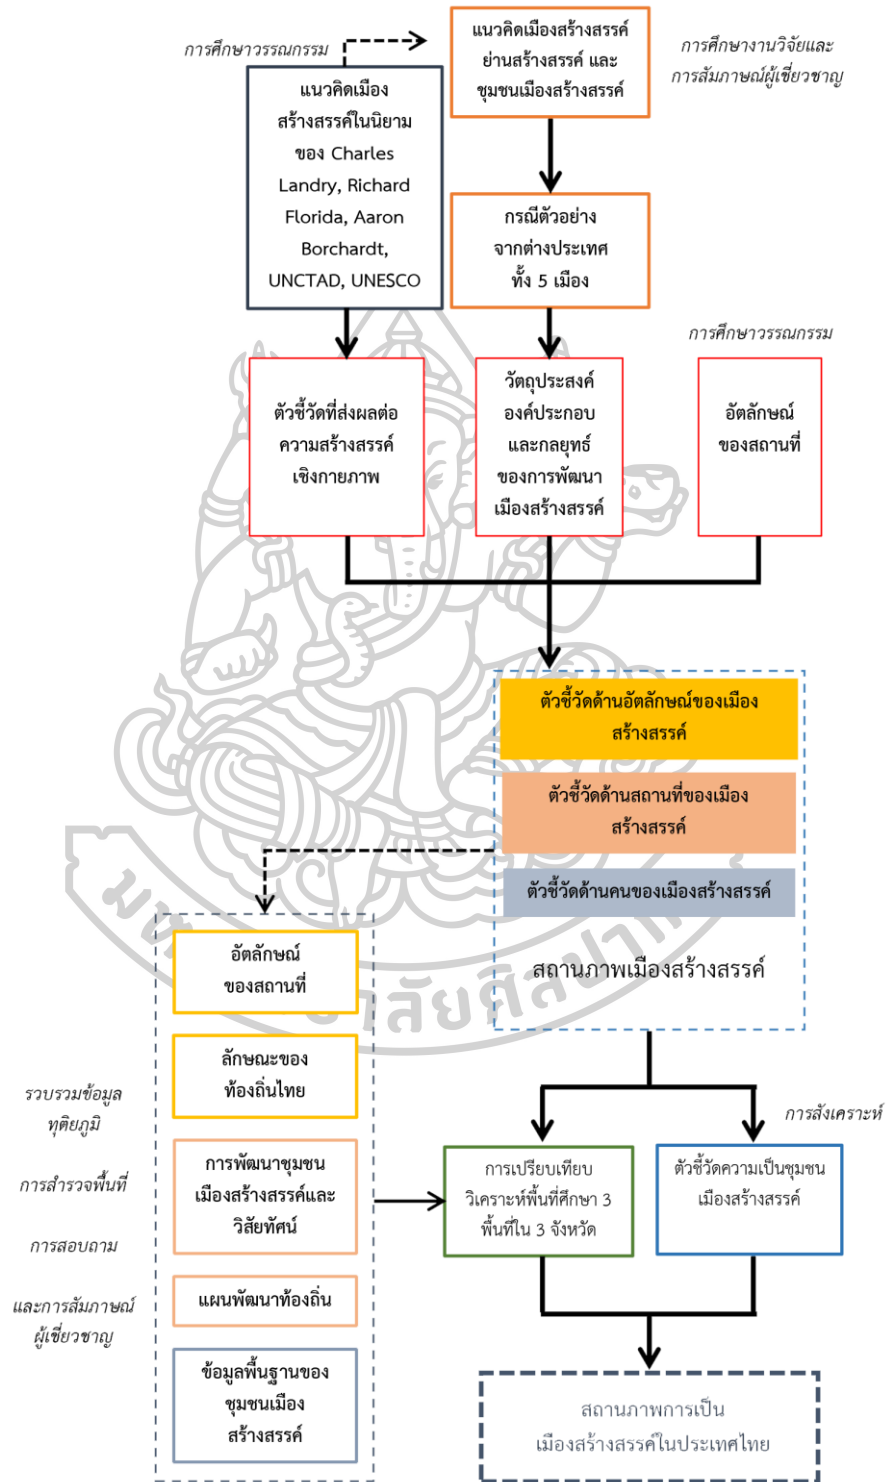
การศึกษาวรรณกรรม

แนวคิดเมืองสร้างสรรค์ในนิยามของ Charles Landry, Richard Florida, Aaron Borchardt, UNCTAD, UNESCO

แนวคิดเมืองสร้างสรรค์ ย่านสร้างสรรค์ และชุมชนเมืองสร้างสรรค์

การศึกษางานวิจัยและการสัมภาษณ์ผู้เชี่ยวชาญ

กรณีตัวอย่างจากต่างประเทศ ทั้ง 5 เมือง

การศึกษาวรรณกรรม

ตัวชี้วัดที่ส่งผลต่อความสร้างสรรค์เชิงกายภาพ

วัตถุประสงค์ องค์ประกอบ และกลยุทธ์ของการพัฒนาเมืองสร้างสรรค์

อัตลักษณ์ของสถานที่

ตัวชี้วัดด้านอัตลักษณ์ของเมืองสร้างสรรค์

ตัวชี้วัดด้านสถานที่ของเมืองสร้างสรรค์

ตัวชี้วัดด้านคนของเมืองสร้างสรรค์

สถานภาพเมืองสร้างสรรค์

อัตลักษณ์ของสถานที่

ลักษณะของท้องถิ่นไทย

การพัฒนาชุมชนเมืองสร้างสรรค์และวิสัยทัศน์

แผนพัฒนาท้องถิ่น

ข้อมูลพื้นฐานของชุมชนเมืองสร้างสรรค์

รวบรวมข้อมูลทุติยภูมิ

การสำรวจพื้นที่

การสอบถาม

และการสัมภาษณ์ผู้เชี่ยวชาญ

การสังเคราะห์

การเปรียบเทียบ วิเคราะห์พื้นที่ศึกษา 3 พื้นที่ใน 3 จังหวัด

ตัวชี้วัดความเป็นชุมชนเมืองสร้างสรรค์

สถานภาพการเป็นเมืองสร้างสรรค์ในประเทศไทย